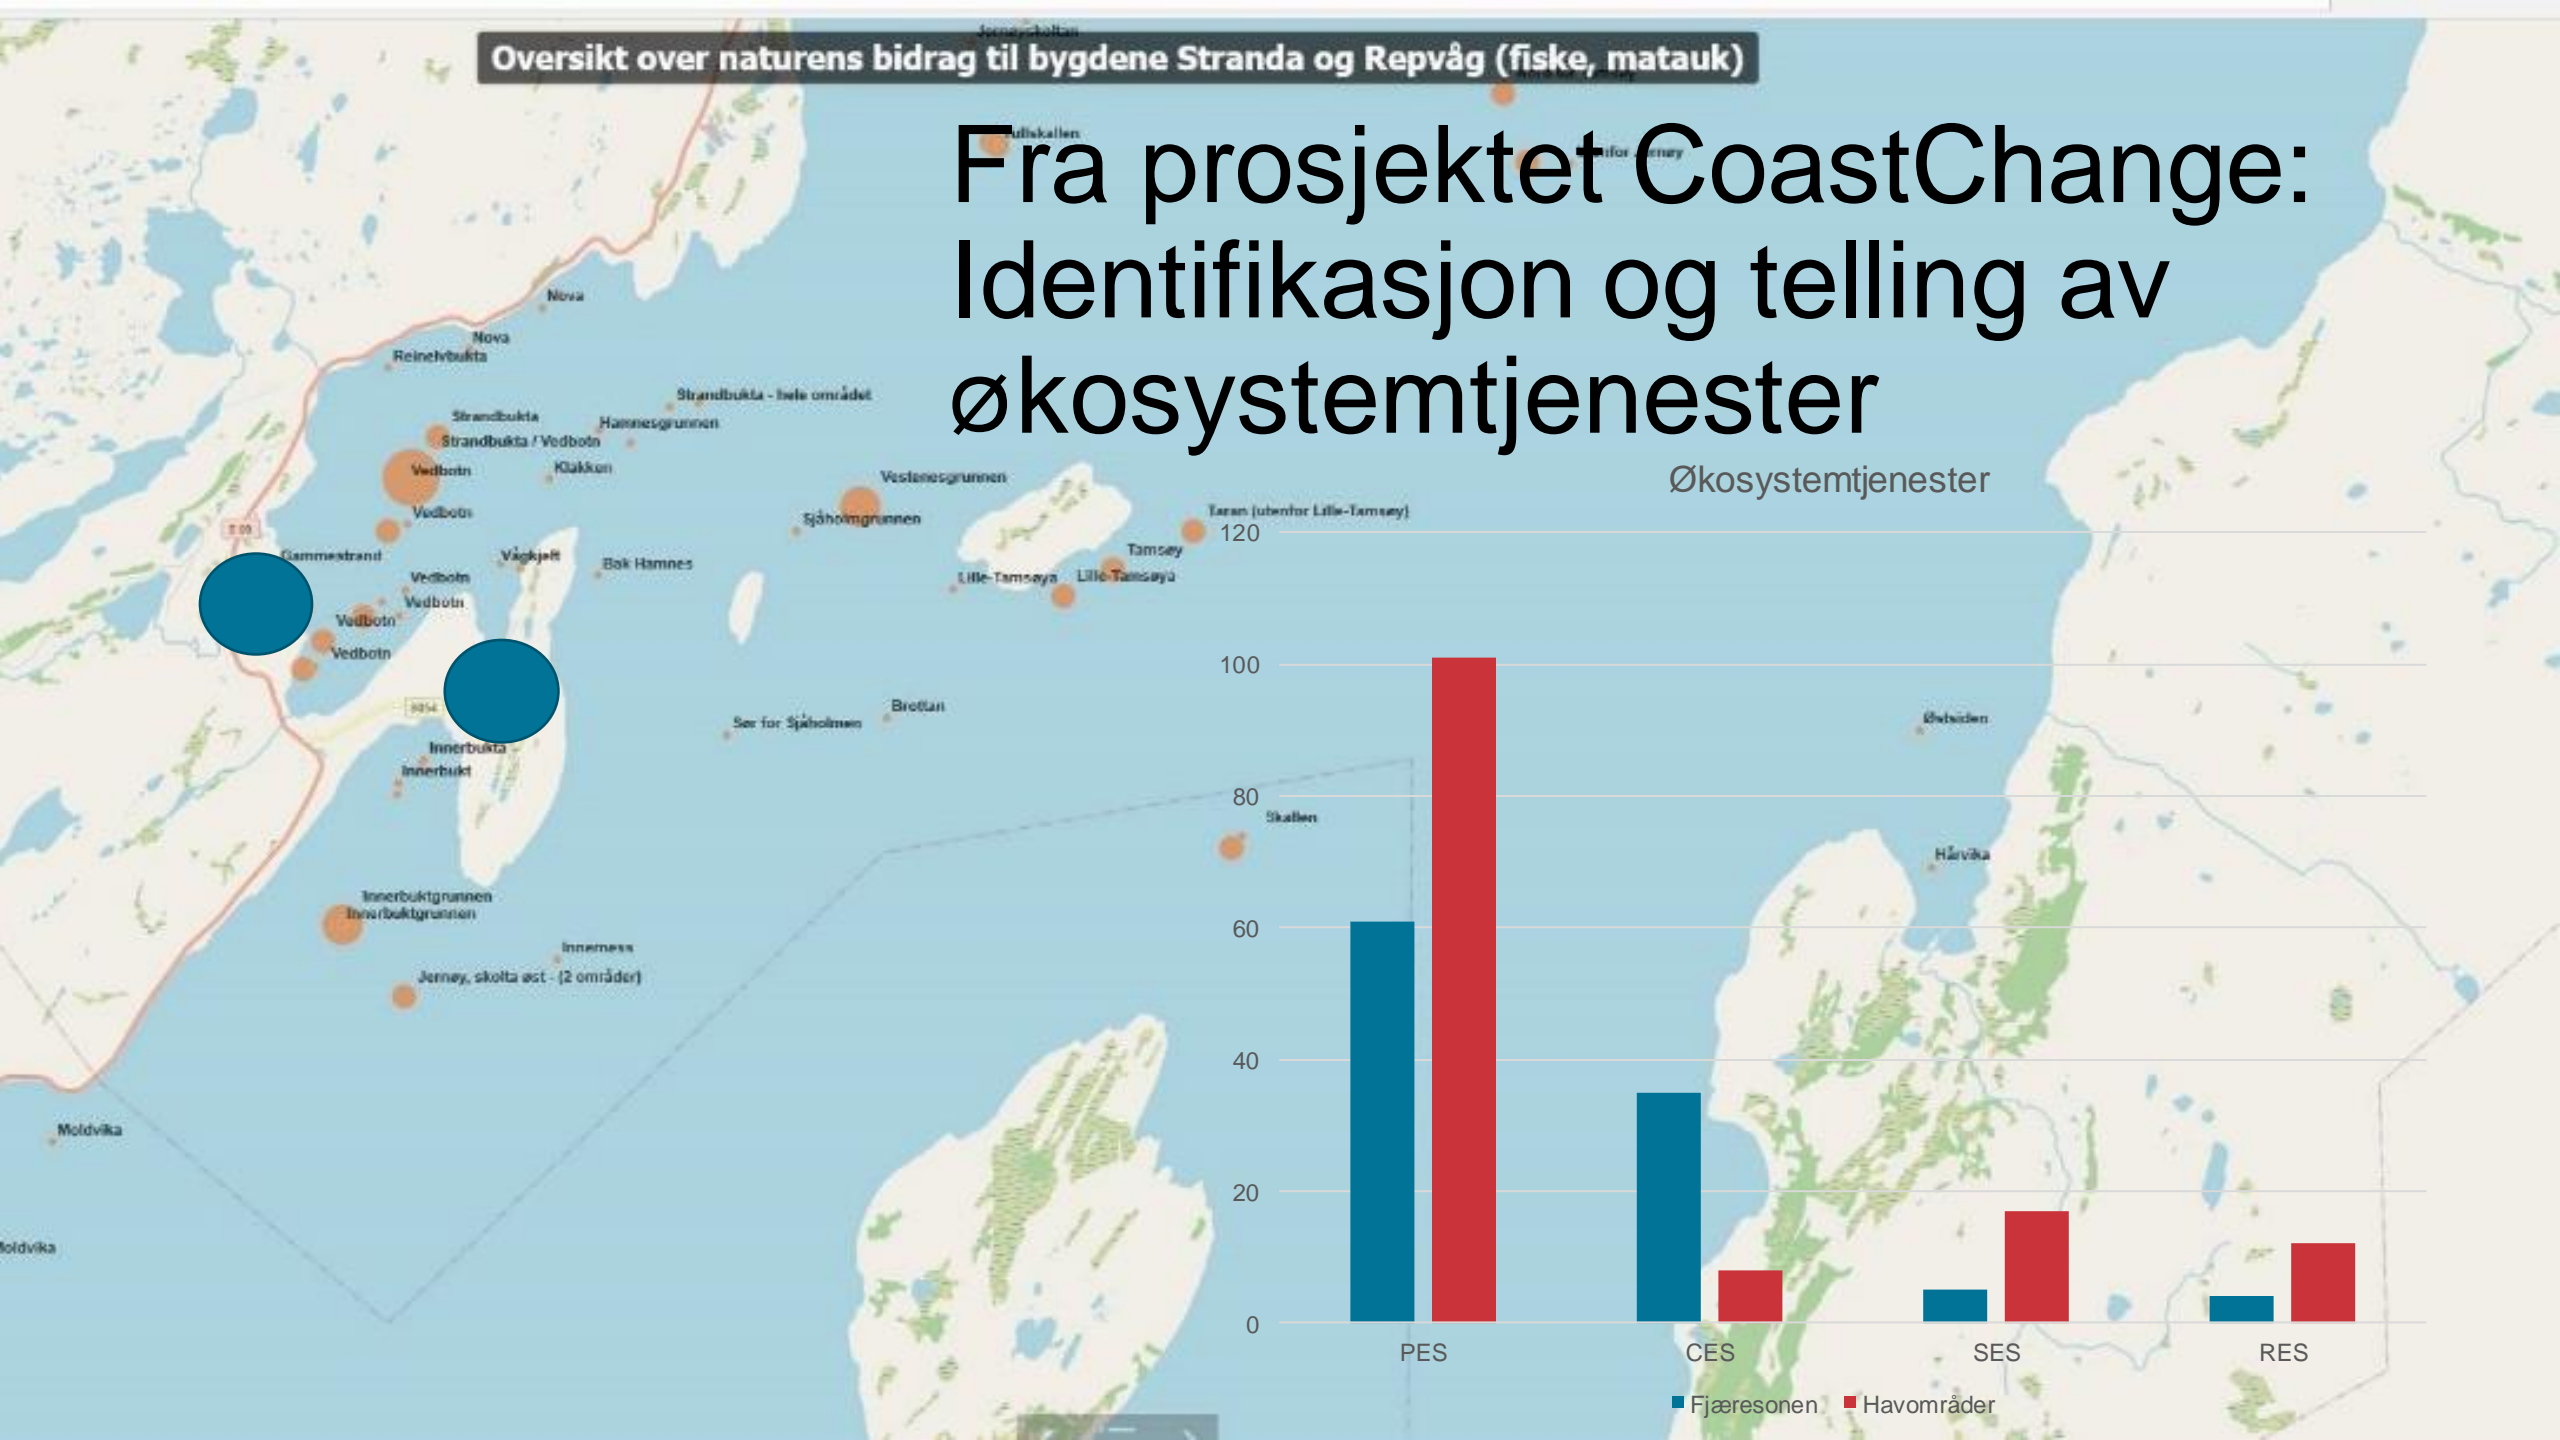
Oversikt over naturens bidrag til bygdene Stranda og Repvåg (fiske, matauk)

Fra prosjektet CoastChange: Identifikasjon og telling av økosystemtjenester

Jernøyskolten
Nova
Nova
Reinelvbukta
Strandbukta - hele området
Strandbukta
Hamnesgrunnen
Strandbukta / Vedbotn
Vedbotn
Klakken
Vedbotn
Vestenesgrunnen
Sjåholmgrunnen
Taran (utenfor Lille-Tamsøy)
Tamsøy
Gammestrand
Vågkjeft
Bak Hamnes
Vedbotn
Vedbotn
Lille-Tamsøya
Lille-Tamsøya
Vedbotn
Vedbotn
Brettan
Sør for Sjåholmen
Innerbukta
Innerbukt
Skallen
Innerbuktgrunnen
Innerbuktgrunnen
Innerness
Jernøy, skolta øst - (2 områder)
Moldvika
Moldvika
Østsiden
Hårvika

Økosystemtjenester

| | Fjæresonen | Havområder |
|---|---|---|
| PES | 61 | 101 |
| CES | 35 | 8 |
| SES | 5 | 17 |
| RES | 4 | 12 |

120
100
80
60
40
20
0
PES CES SES RES
Fjæresonen Havområder